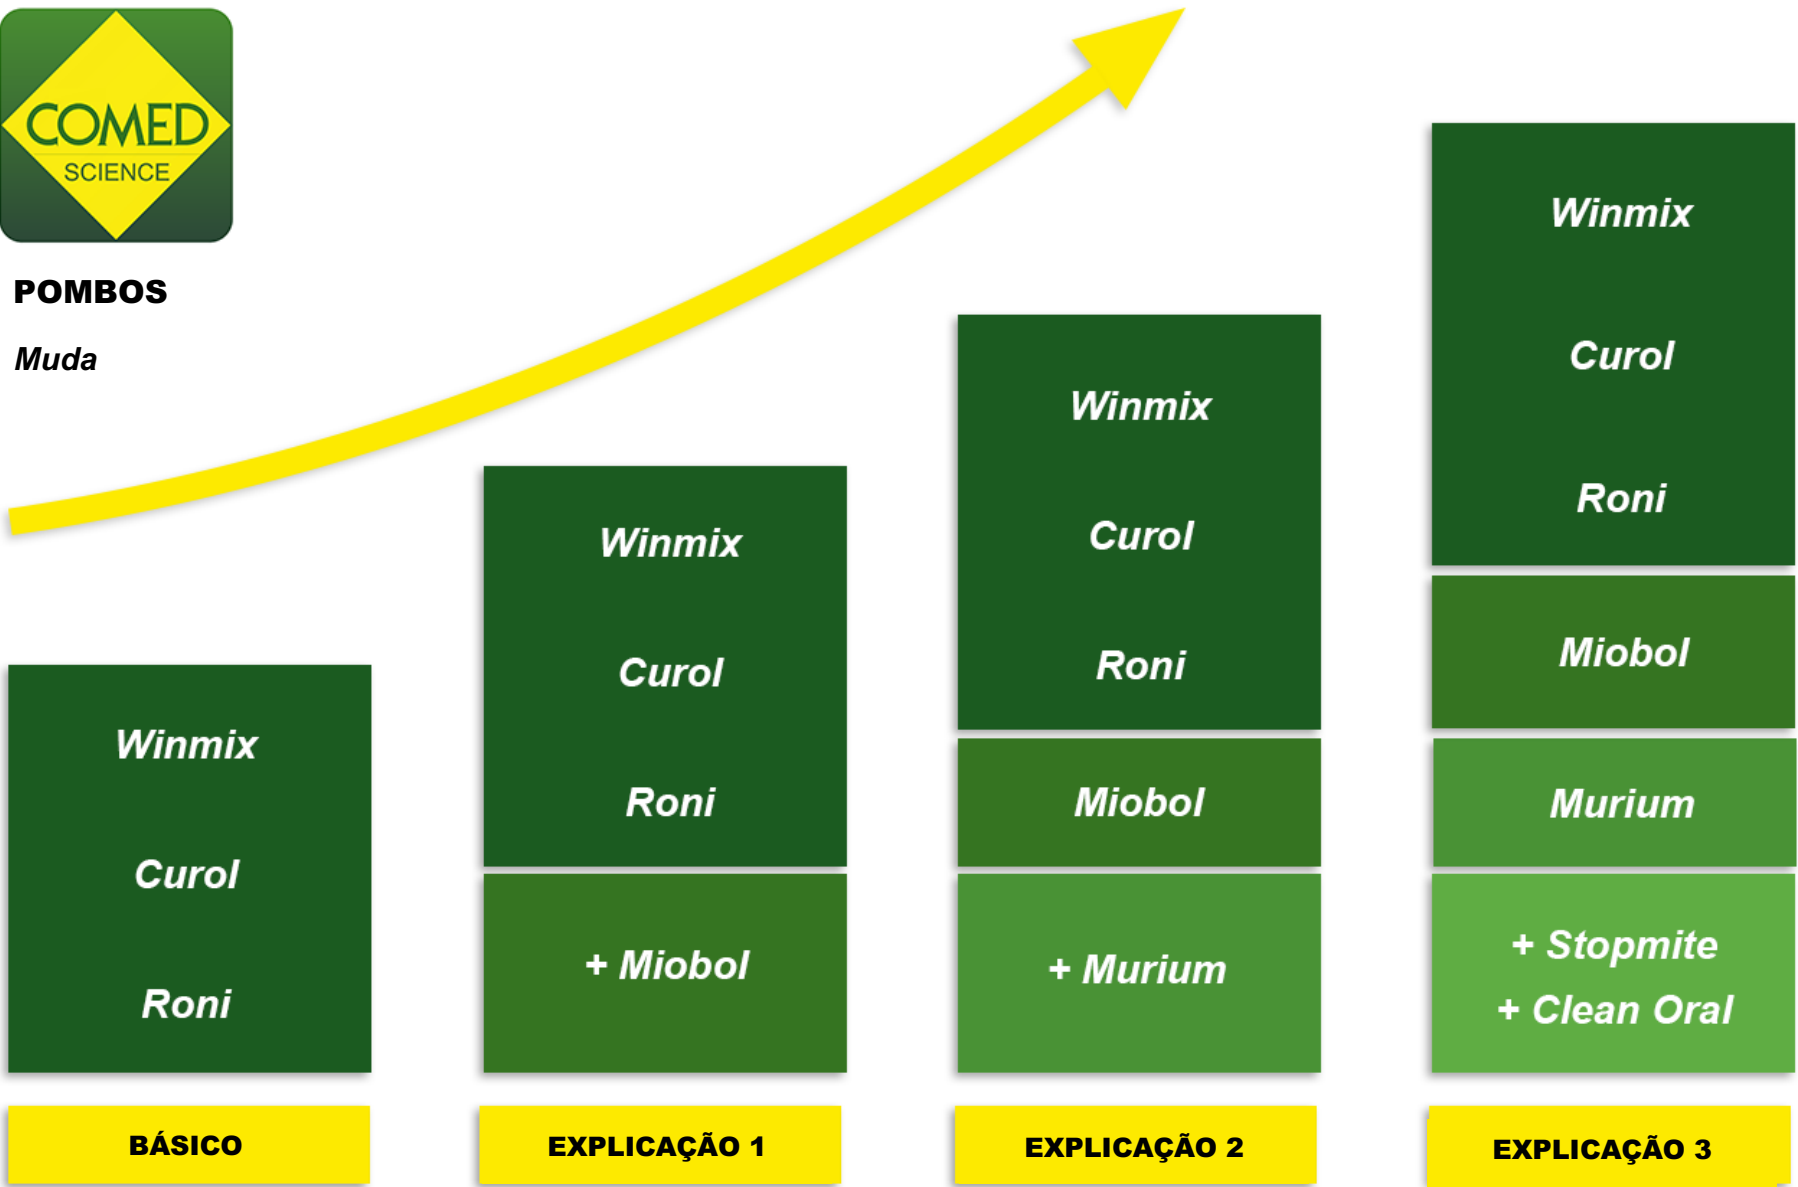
COMED
SCIENCE

POMBOS

Muda

Winmix

Curol

Roni

BÁSICO

Winmix

Curol

Roni

+ Miobol

EXPLICAÇÃO 1

Winmix

Curol

Roni

Miobol

+ Murium

EXPLICAÇÃO 2

Winmix

Curol

Roni

Miobol

Murium

+ Stopmite
+ Clean Oral

EXPLICAÇÃO 3